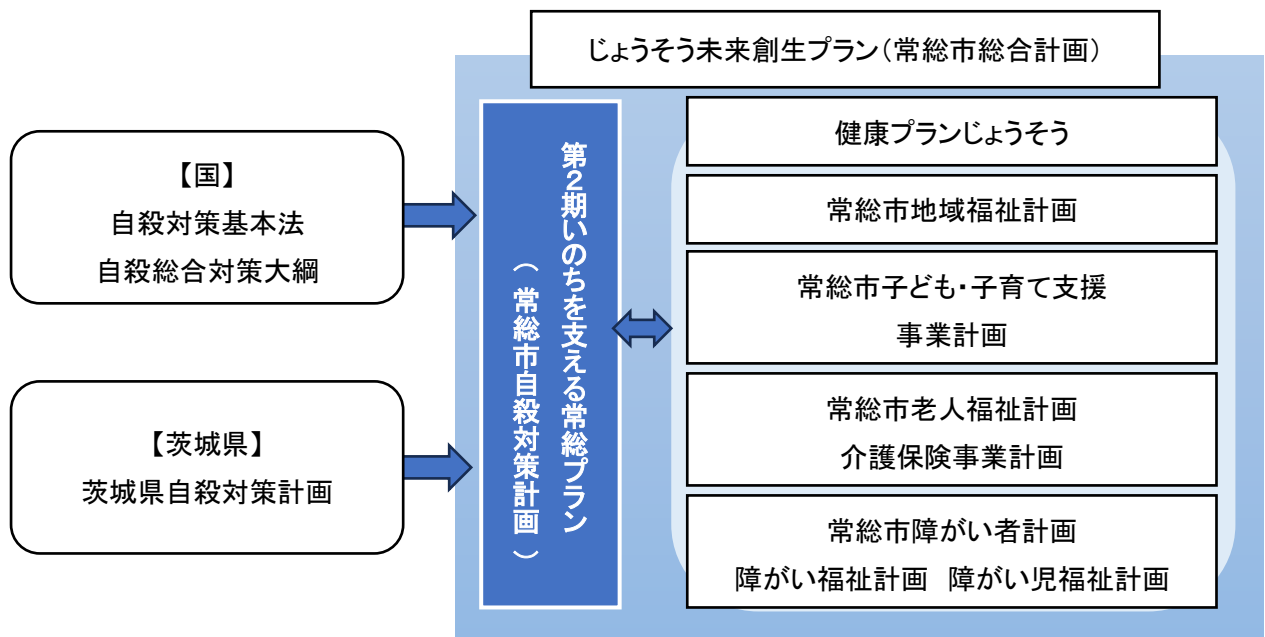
じょうそう未来創生プラン（常総市総合計画）

【国】
自殺対策基本法
自殺総合対策大綱

【茨城県】
茨城県自殺対策計画

第2期いのちを支える常総プラン
（常総市自殺対策計画）

健康プランじょうそう

常総市地域福祉計画

常総市子ども・子育て支援
事業計画

常総市老人福祉計画
介護保険事業計画

常総市障がい者計画
障がい福祉計画　障がい児福祉計画